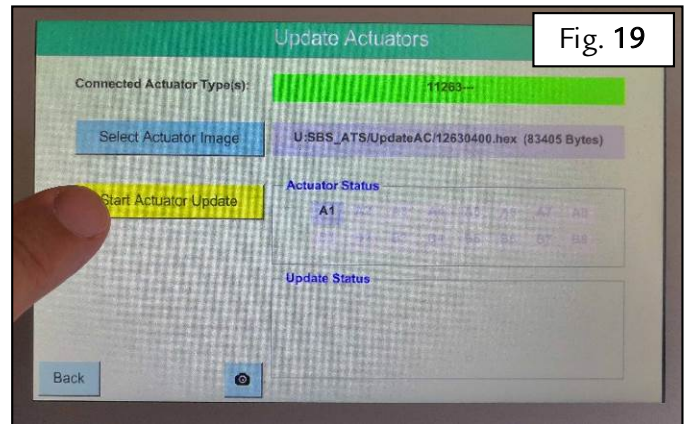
Update Actuators

Fig. 19

Connected Actuator Type(s):

11263---

Select Actuator Image

U:SBS_ATS/UpdateAC/12630400.hex (83405 Bytes)

Start Actuator Update

Actuator Status

A1 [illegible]

Update Status

Back